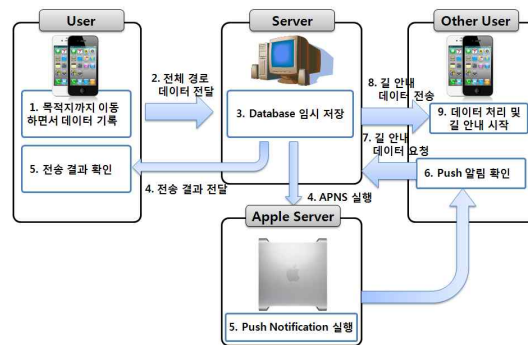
User

1. 목적지까지 이동하면서 데이터 기록

5. 전송 결과 확인

2. 전체 경로 데이터 전달

Server

3. Database 임시 저장

4. 전송 결과 전달

4. APNS 실행

8. 길 안내 데이터 전송

7. 길 안내 데이터 요청

Other User

9. 데이터 처리 및 길 안내 시작

6. Push 알림 확인

Apple Server

5. Push Notification 실행